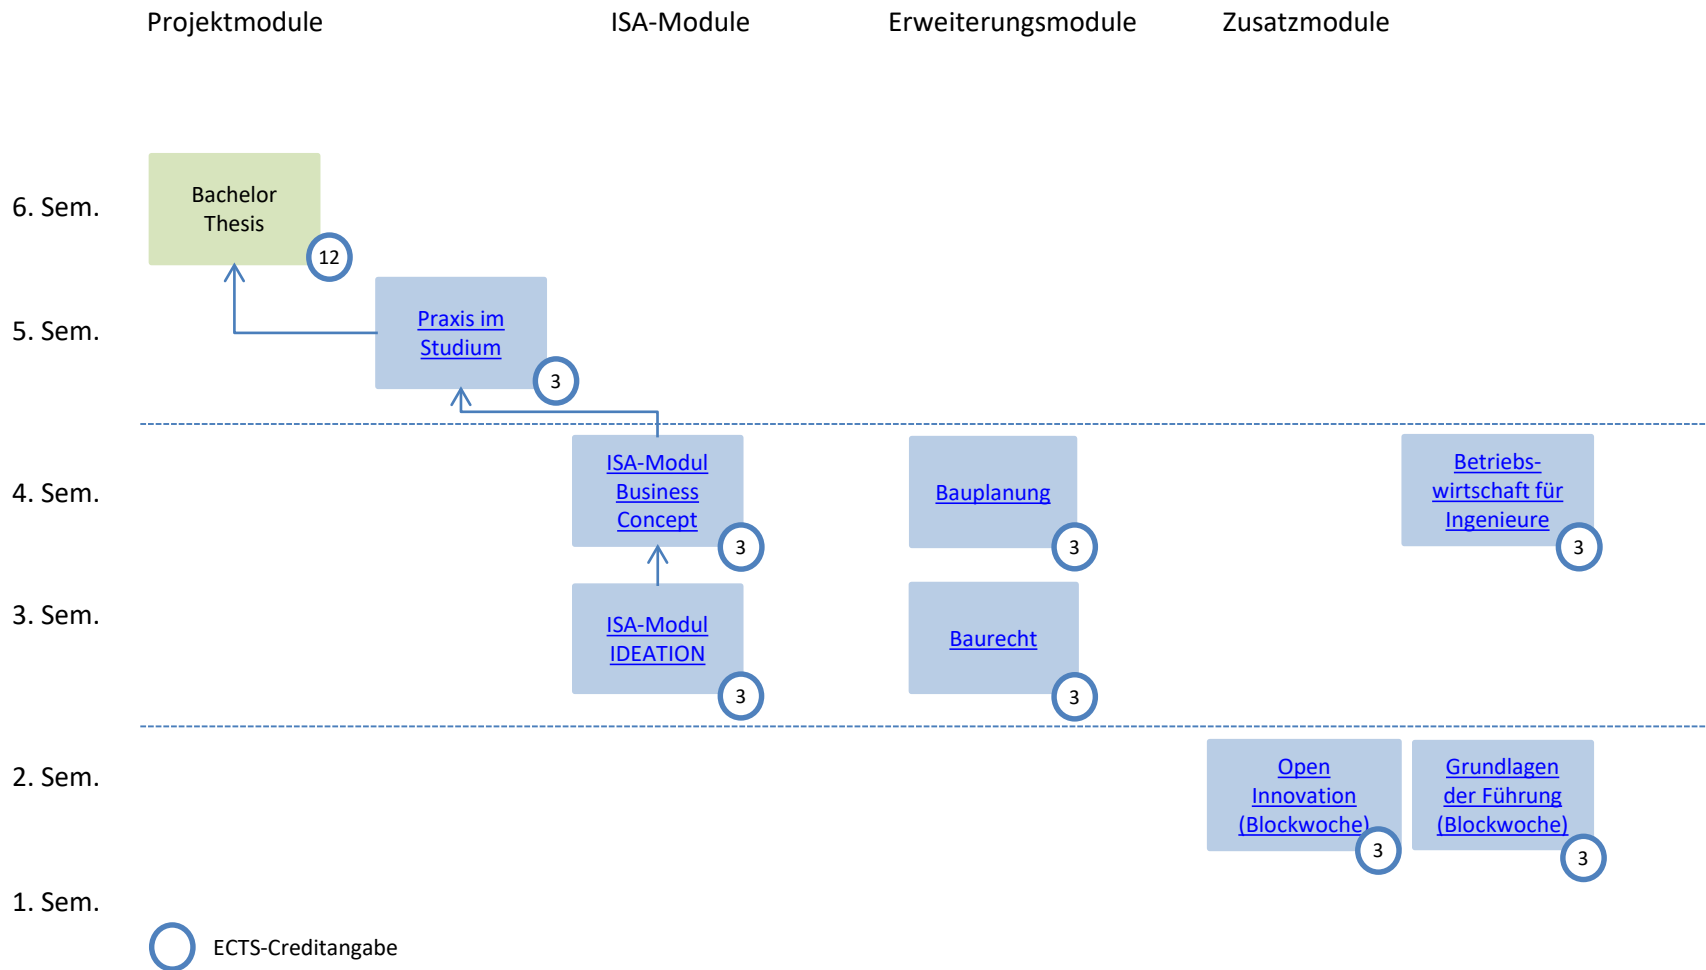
Projektmodule ISA-Module Erweiterungsmodule Zusatzmodule

6. Sem.

Bachelor Thesis 12

5. Sem.

Praxis im Studium 3

4. Sem.

ISA-Modul Business Concept 3

Bauplanung 3

Betriebs-wirtschaft für Ingenieure 3

3. Sem.

ISA-Modul IDEATION 3

Baurecht 3

2. Sem.

Open Innovation (Blockwoche) 3

Grundlagen der Führung (Blockwoche) 3

1. Sem.

ECTS-Creditangabe